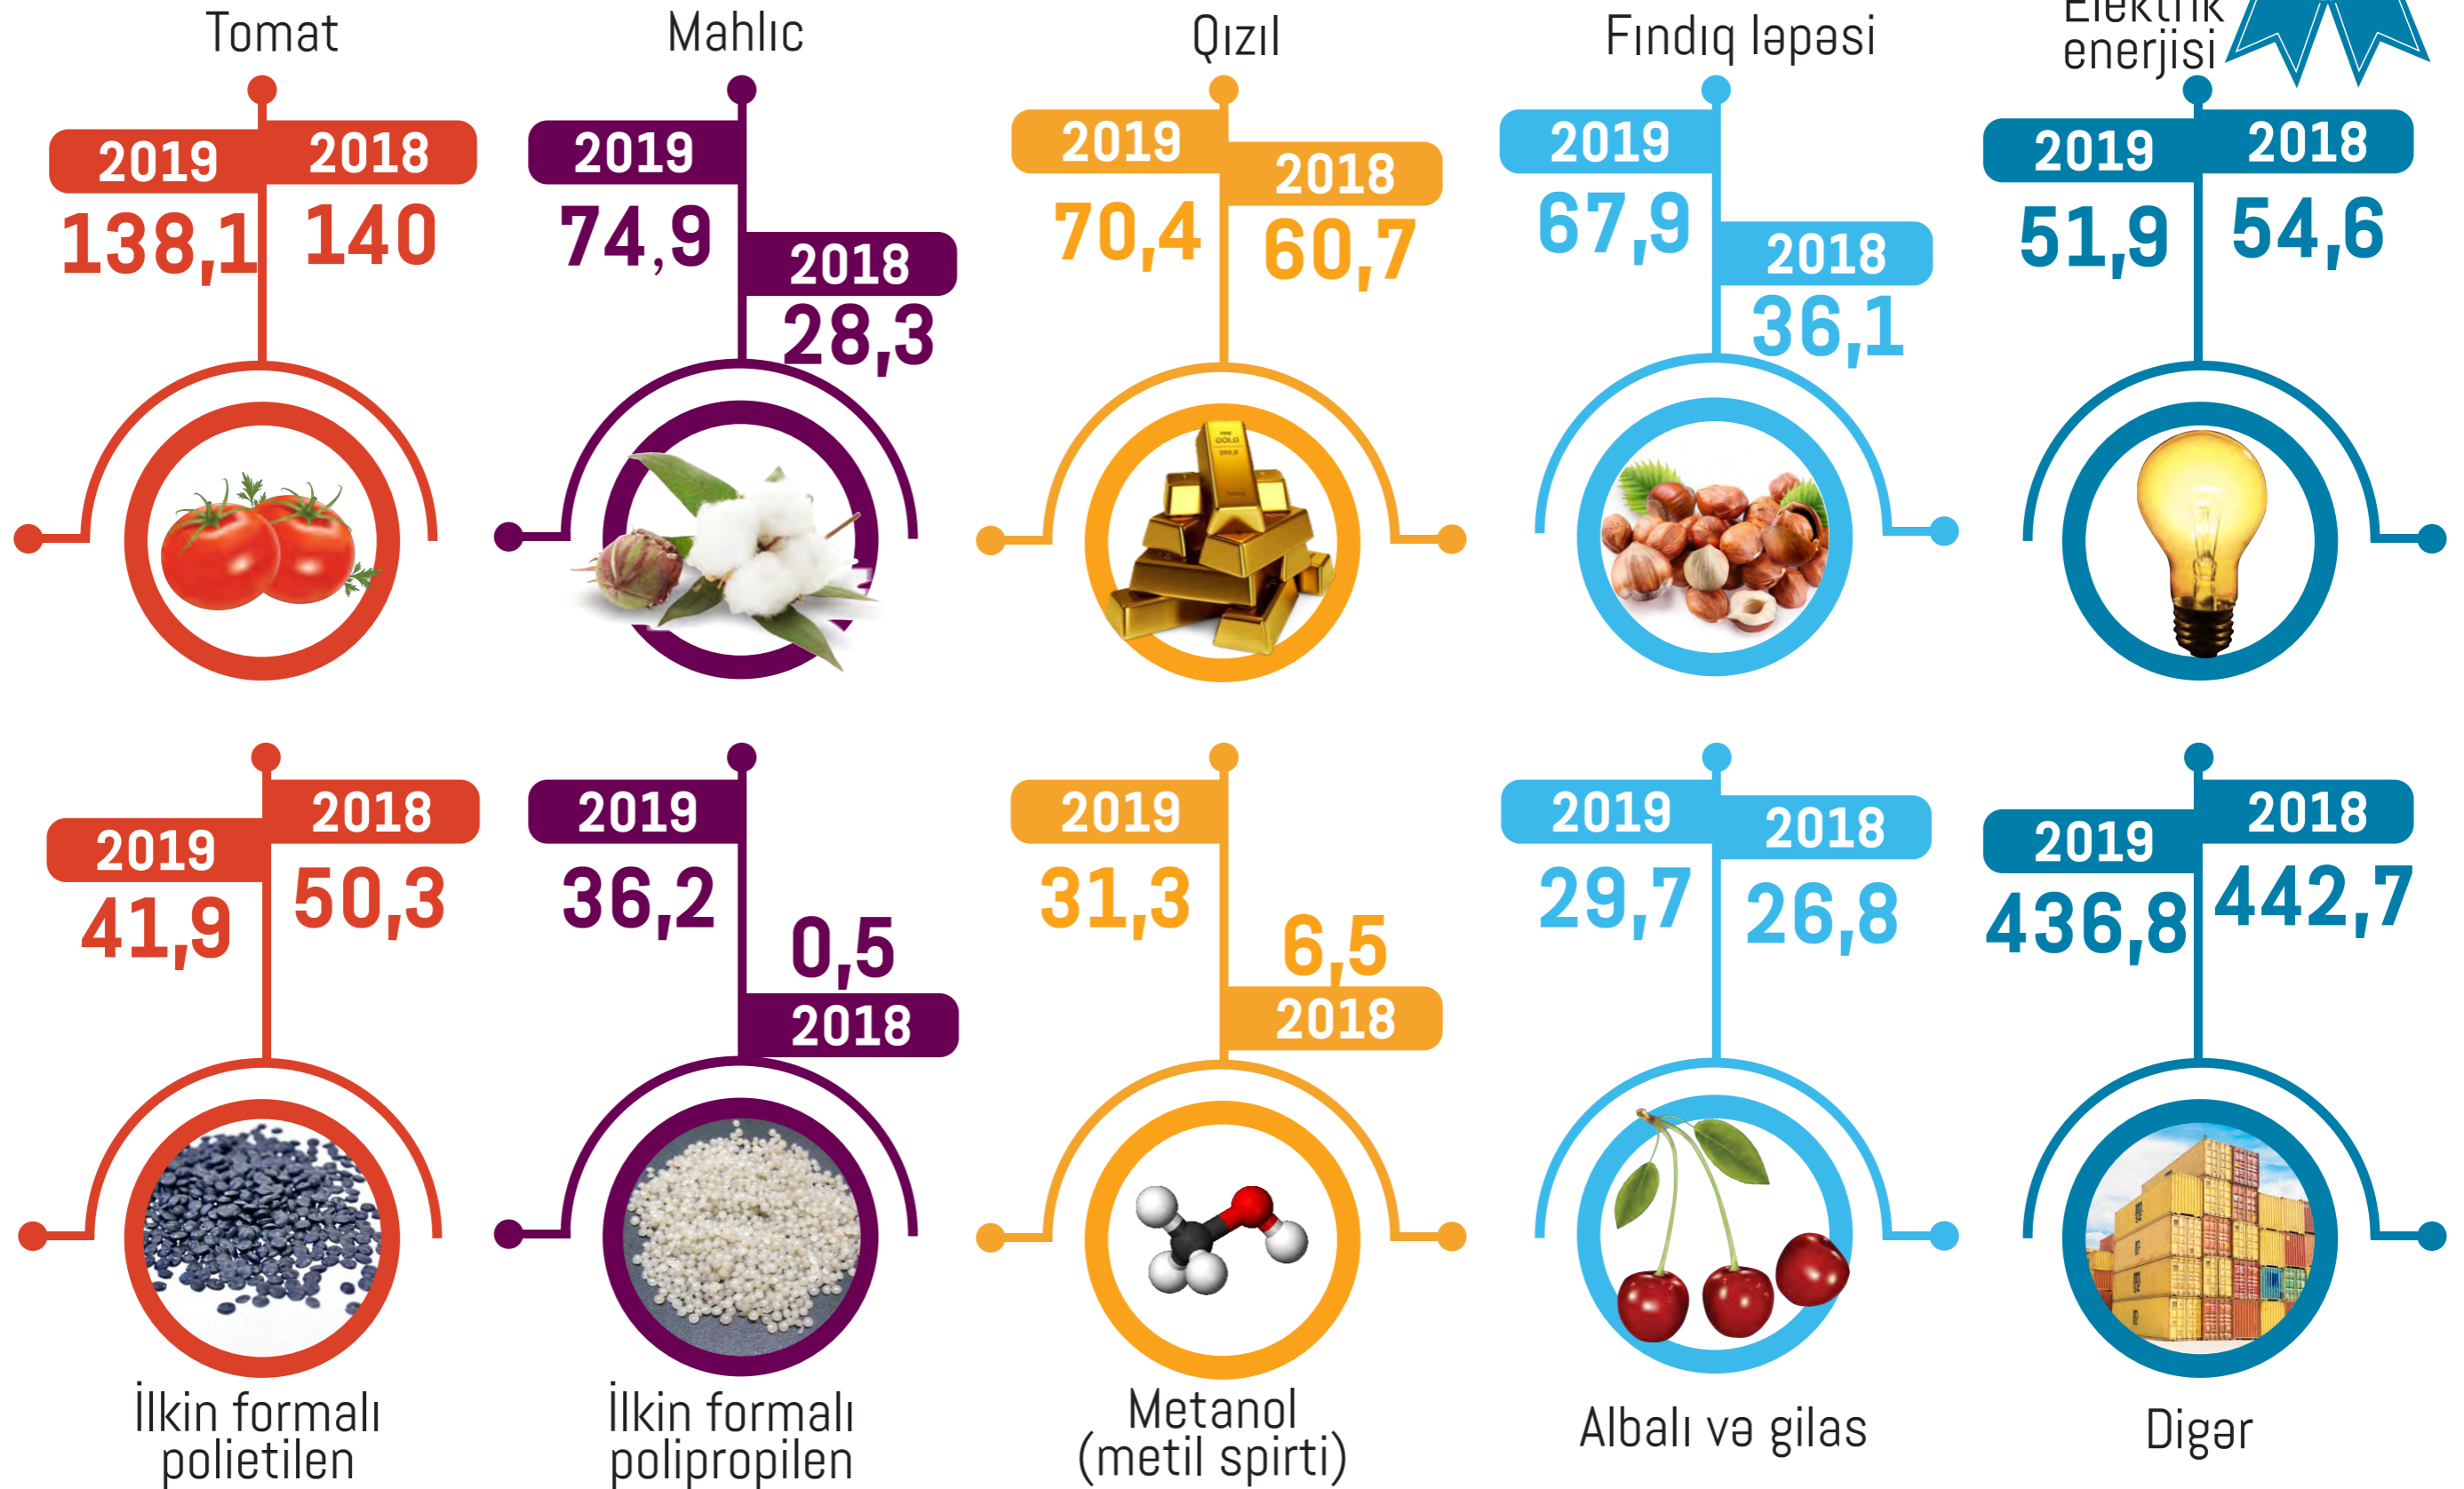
Tomat
2019 2018
138,1 140

Mahlıc
2019
74,9
2018
28,3

Qızıl
2019
2018
70,4 60,7

Fındıq ləpəsi
2019
67,9
2018
36,1

Elektrik enerjisi
2019 2018
51,9 54,6

2018
2019
50,3
41,9
İlkin formalı polietilen

2019
36,2
0,5
2018
İlkin formalı polipropilen

2019
31,3
6,5
2018
Metanol (metil spirti)

2019 2018
29,7 26,8
Albalı və gilas

2018
2019
442,7
436,8
Digər